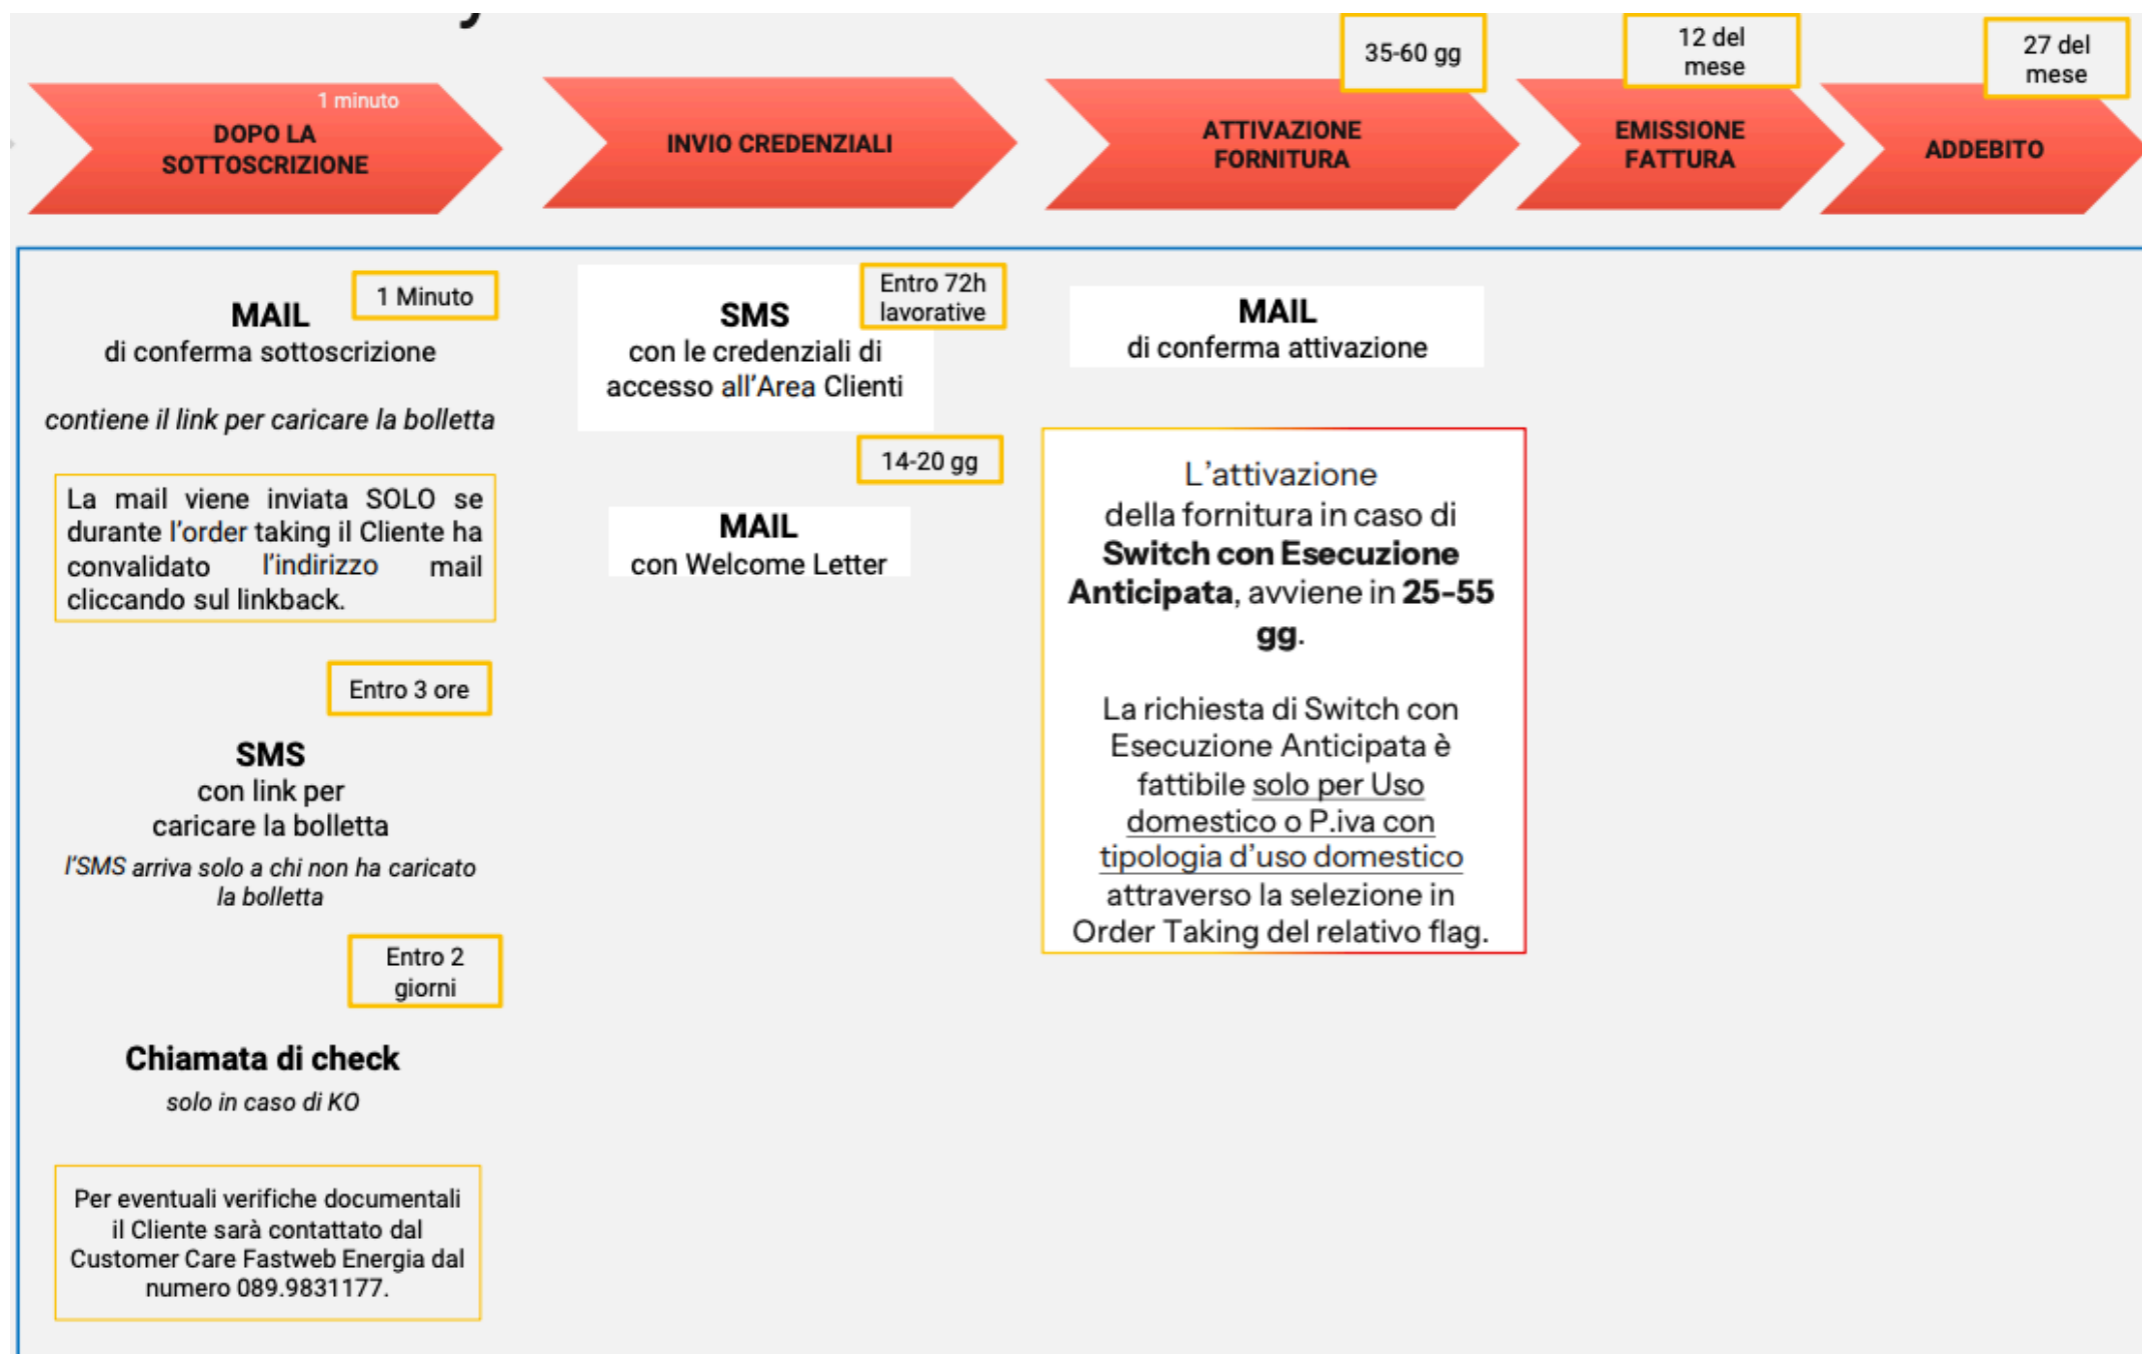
1 minuto
DOPO LA SOTTOSCRIZIONE

INVIO CREDENZIALI

35-60 gg
ATTIVAZIONE FORNITURA

12 del mese
EMISSIONE FATTURA

27 del mese
ADDEBITO

1 Minuto
MAIL
di conferma sottoscrizione

contiene il link per caricare la bolletta

La mail viene inviata SOLO se durante l'order taking il Cliente ha convalidato l'indirizzo mail cliccando sul linkback.

Entro 3 ore
SMS
con link per caricare la bolletta
l'SMS arriva solo a chi non ha caricato la bolletta

Entro 2 giorni
Chiamata di check
solo in caso di KO

Per eventuali verifiche documentali il Cliente sarà contattato dal Customer Care Fastweb Energia dal numero 089.9831177.

Entro 72h lavorative
SMS
con le credenziali di accesso all'Area Clienti

14-20 gg
MAIL
con Welcome Letter

MAIL
di conferma attivazione

L'attivazione della fornitura in caso di **Switch con Esecuzione Anticipata**, avviene in **25-55 gg**.

La richiesta di Switch con Esecuzione Anticipata è fattibile solo per Uso domestico o P.iva con tipologia d'uso domestico attraverso la selezione in Order Taking del relativo flag.